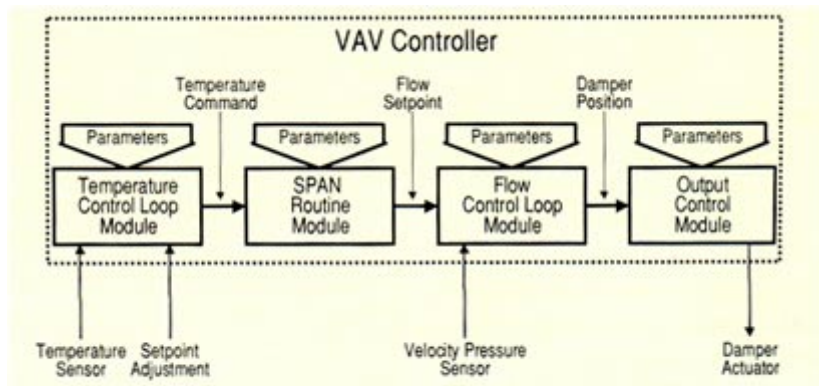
VAV Controller

Temperature Command

Flow Setpoint

Damper Position

Parameters

Temperature Control Loop Module

Parameters

SPAN Routine Module

Parameters

Flow Control Loop Module

Parameters

Output Control Module

Temperature Sensor

Setpoint Adjustment

Velocity Pressure Sensor

Damper Actuator